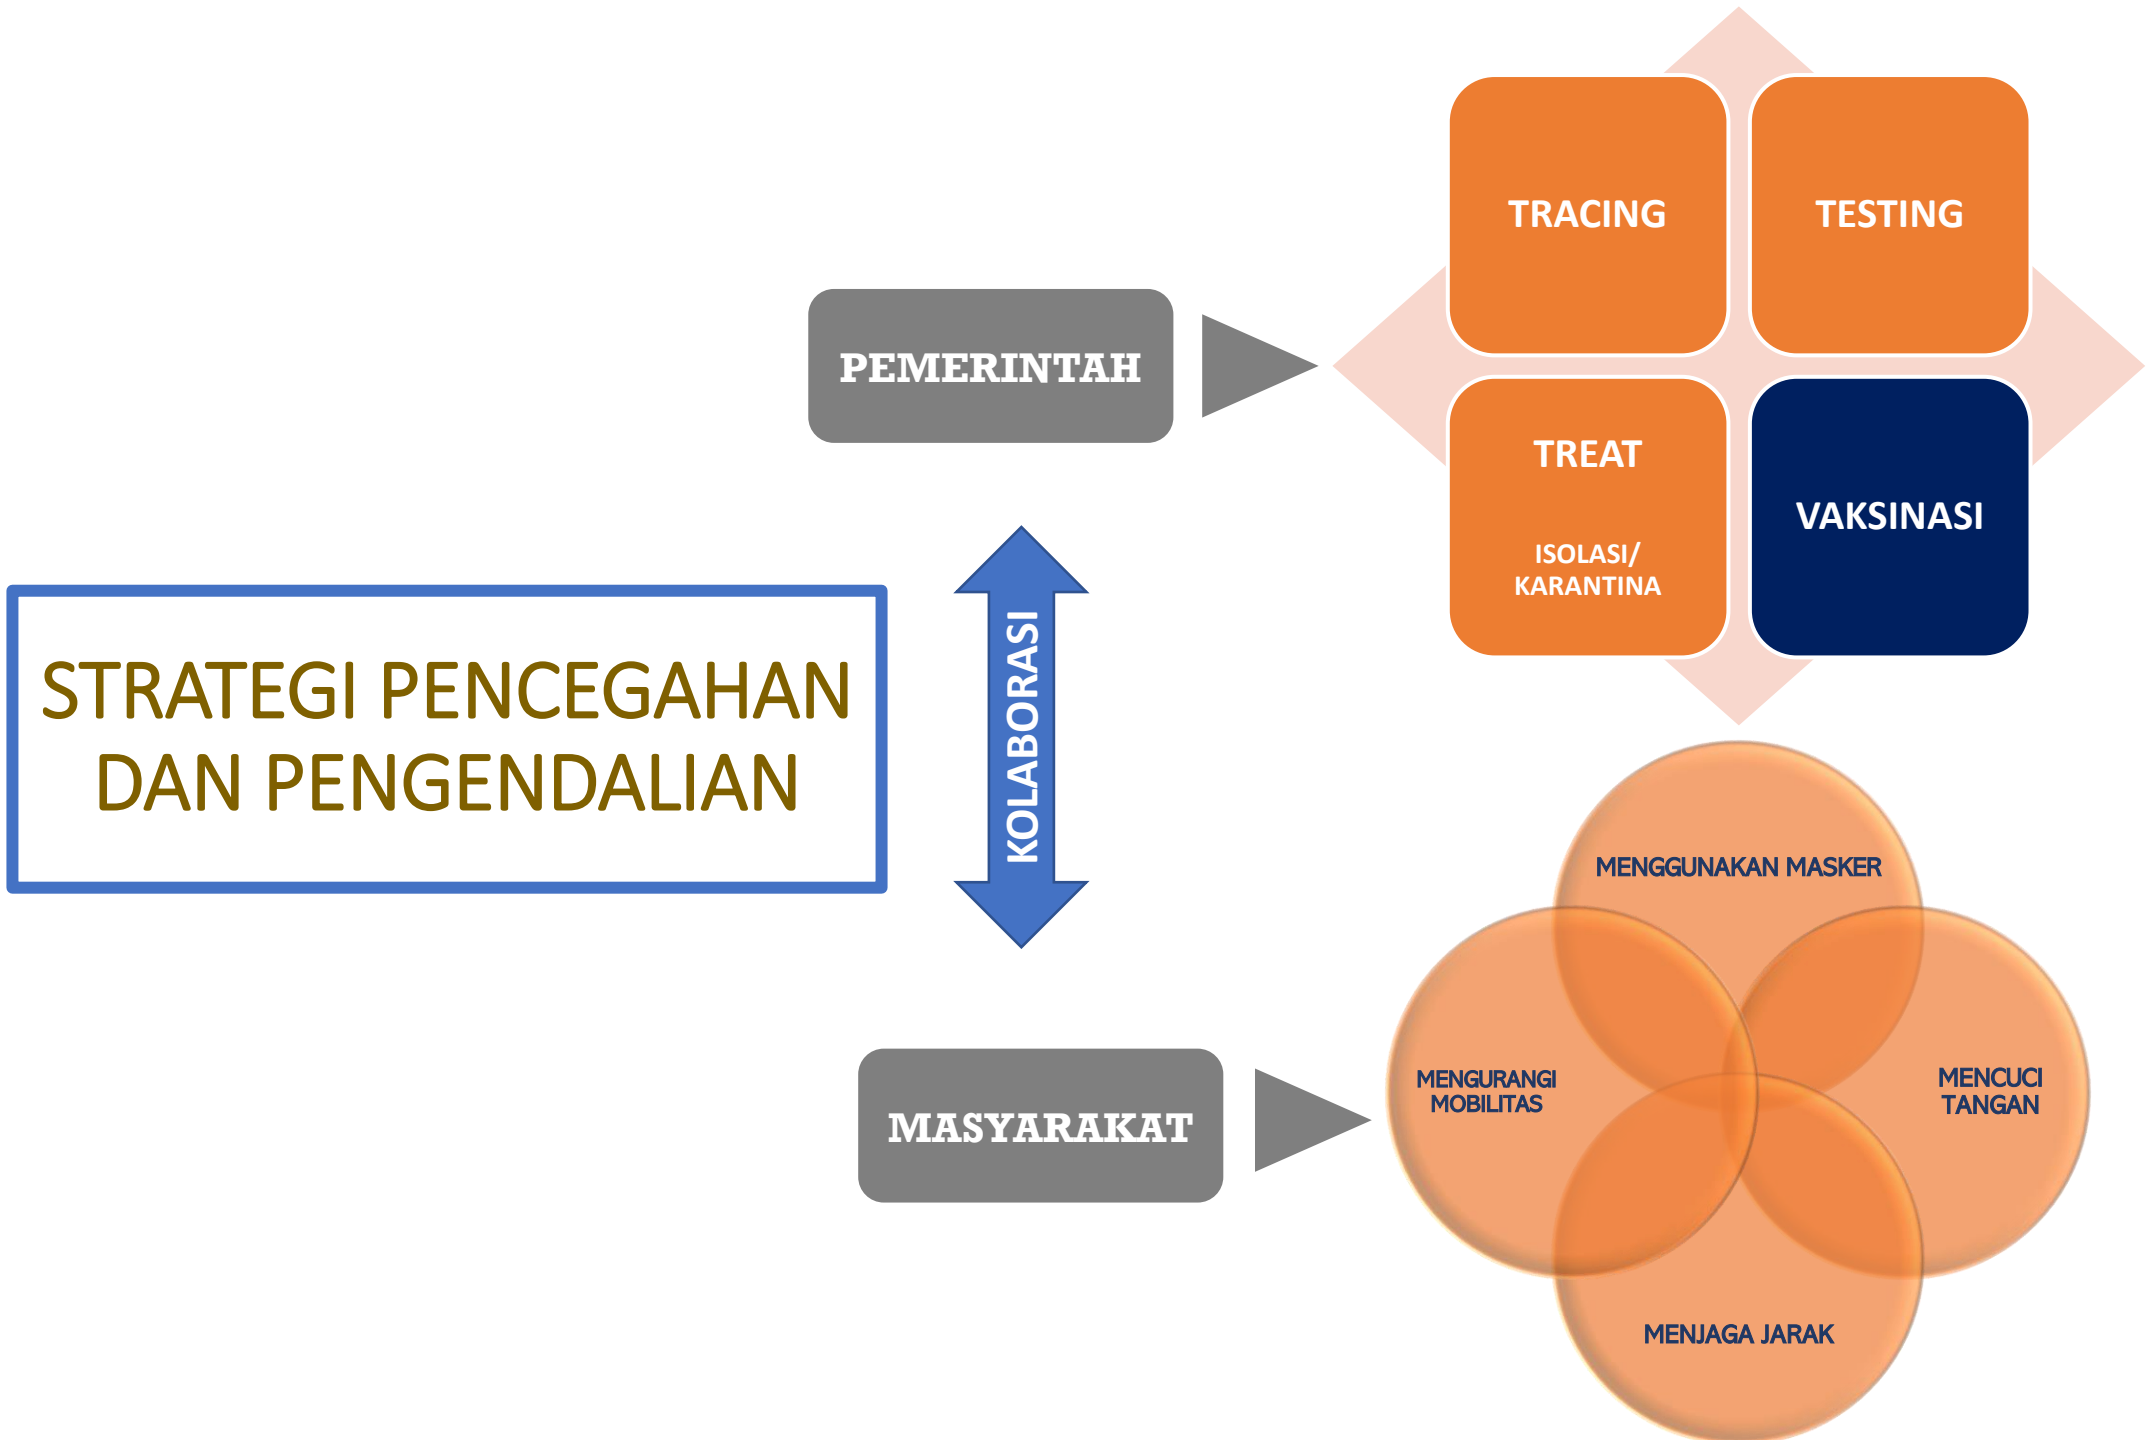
STRATEGI PENCEGAHAN DAN PENGENDALIAN

PEMERINTAH

TRACING

TESTING

TREAT

ISOLASI/ KARANTINA

VAKSINASI

KOLABORASI

MASYARAKAT

MENGGUNAKAN MASKER

MENGURANGI MOBILITAS

MENCUCI TANGAN

MENJAGA JARAK